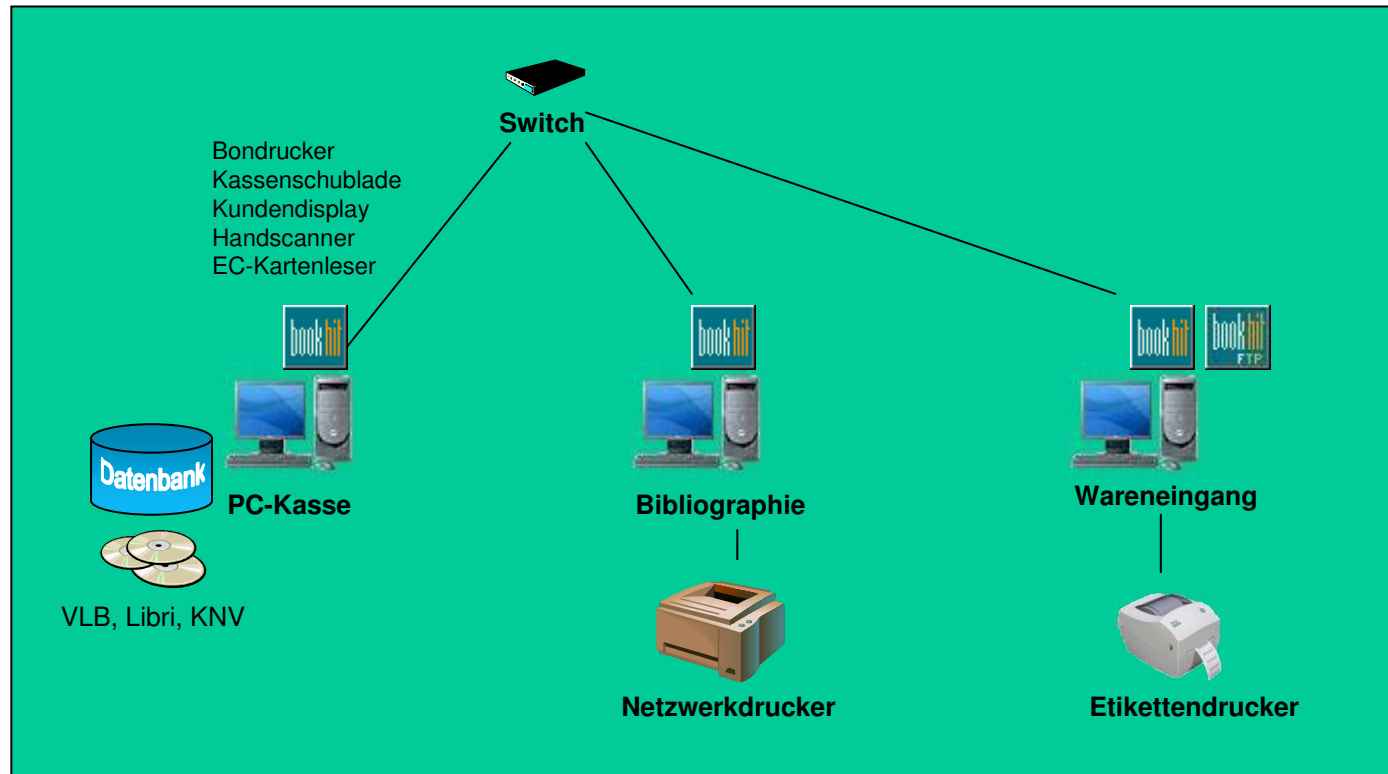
Switch

Bondrucker
Kassenschublade
Kundendisplay
Handscanner
EC-Kartenleser

bookhit

bookhit

bookhit

bookhit FTP

Datenbank

PC-Kasse

Bibliographie

Wareneingang

VLB, Libri, KNV

Netzwerkdrucker

Etikettendrucker